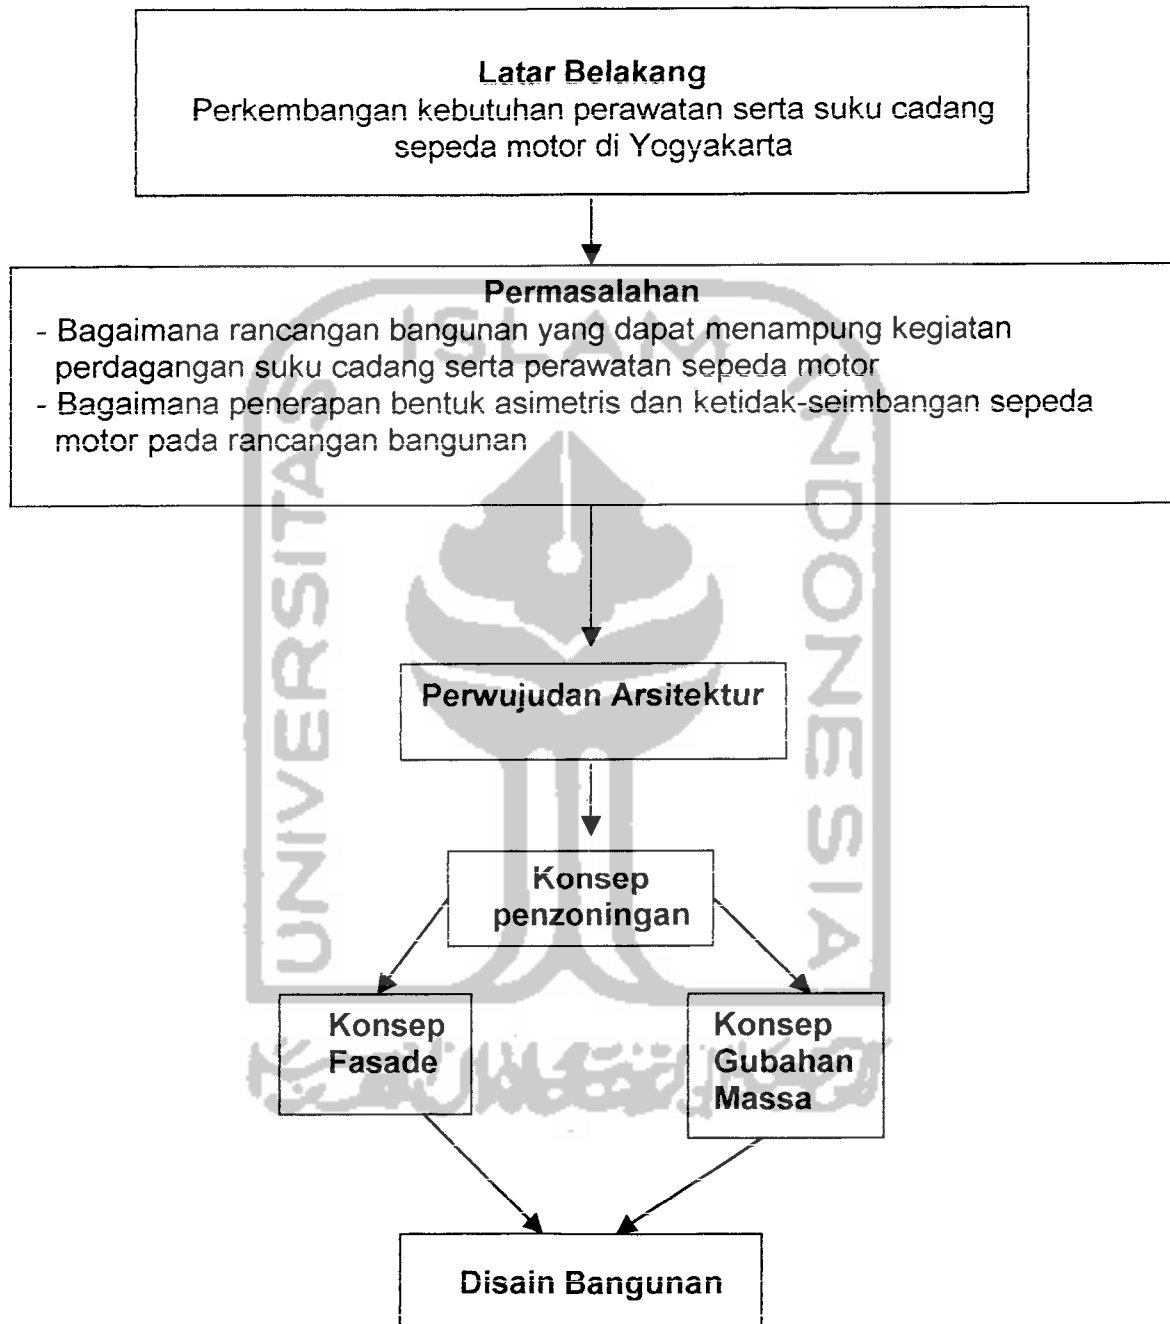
Latar Belakang
Perkembangan kebutuhan perawatan serta suku cadang sepeda motor di Yogyakarta

Permasalahan
- Bagaimana rancangan bangunan yang dapat menampung kegiatan perdagangan suku cadang serta perawatan sepeda motor
- Bagaimana penerapan bentuk asimetris dan ketidak-seimbangan sepeda motor pada rancangan bangunan

Perwujudan Arsitektur

Konsep penzoningan

Konsep Fasade

Konsep Gubahan Massa

Disain Bangunan

UNIVERSITAS ISLAM INDONESIA